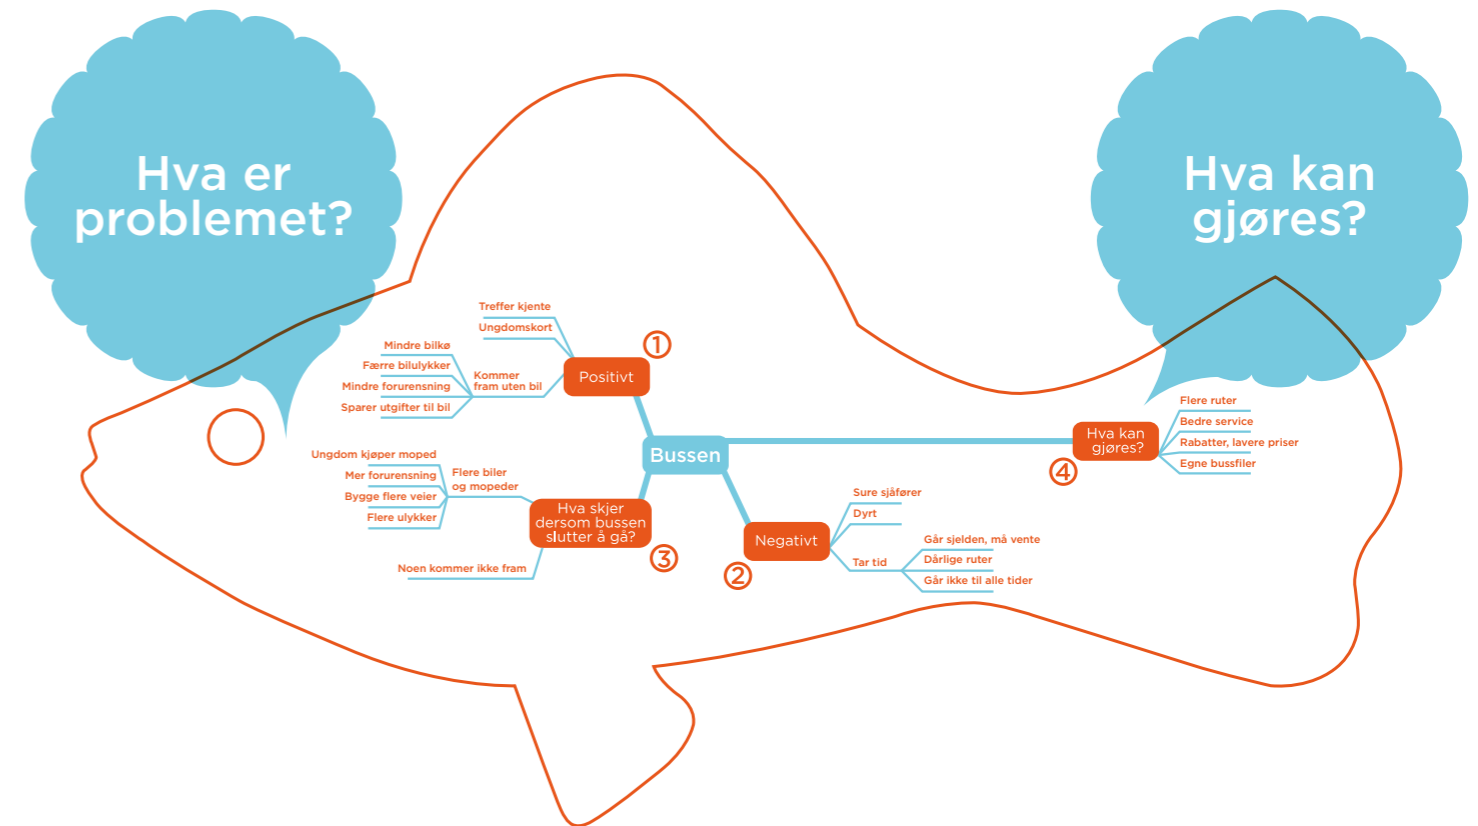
Hva er problemet?

Hva kan gjøres?

Bussen

Positivt
①
Treffer kjente
Ungdomskort
Kommer fram uten bil
Mindre bilkø
Færre bilulykker
Mindre forurensning
Sparer utgifter til bil

Negativt
②
Sure sjåfører
Dyrt
Tar tid
Går sjelden, må vente
Dårlige ruter
Går ikke til alle tider

Hva skjer dersom bussen slutter å gå?
③
Flere biler og mopeder
Ungdom kjøper moped
Mer forurensning
Bygge flere veier
Flere ulykker
Noen kommer ikke fram

Hva kan gjøres?
④
Flere ruter
Bedre service
Rabatter, lavere priser
Egne bussfiler